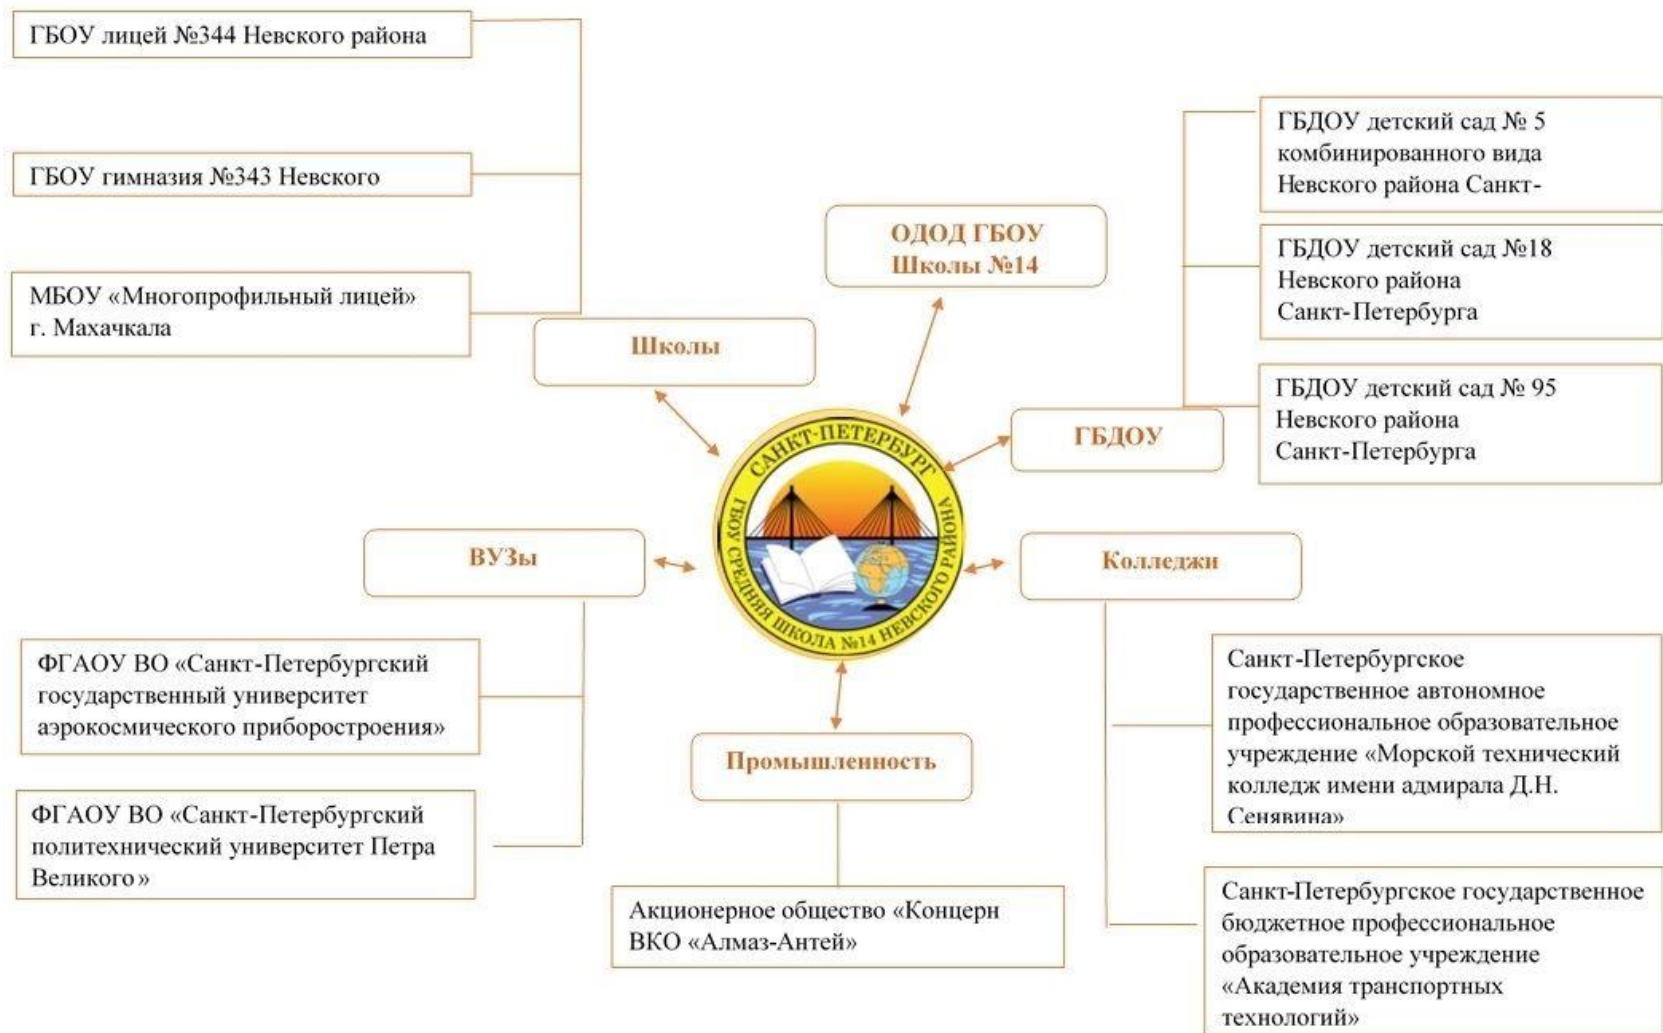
ГБОУ лицей №344 Невского района

ГБОУ гимназия №343 Невского

МБОУ «Многопрофильный лицей» г. Махачкала

Школы

ОДОД ГБОУ Школы №14

ГБДОУ детский сад № 5 комбинированного вида Невского района Санкт-

ГБДОУ детский сад №18 Невского района Санкт-Петербурга

ГБДОУ детский сад № 95 Невского района Санкт-Петербурга

ГБДОУ

САНКТ-ПЕТЕРБУРГ
ГБОУ СРЕДНЯЯ ШКОЛА №14 НЕВСКОГО РАЙОНА

ВУЗы

Колледжи

ФГАОУ ВО «Санкт-Петербургский государственный университет аэрокосмического приборостроения»

ФГАОУ ВО «Санкт-Петербургский политехнический университет Петра Великого»

Промышленность

Акционерное общество «Концерн ВКО «Алмаз-Антей»

Санкт-Петербургское государственное автономное профессиональное образовательное учреждение «Морской технический колледж имени адмирала Д.Н. Сенявина»

Санкт-Петербургское государственное бюджетное профессиональное образовательное учреждение «Академия транспортных технологий»